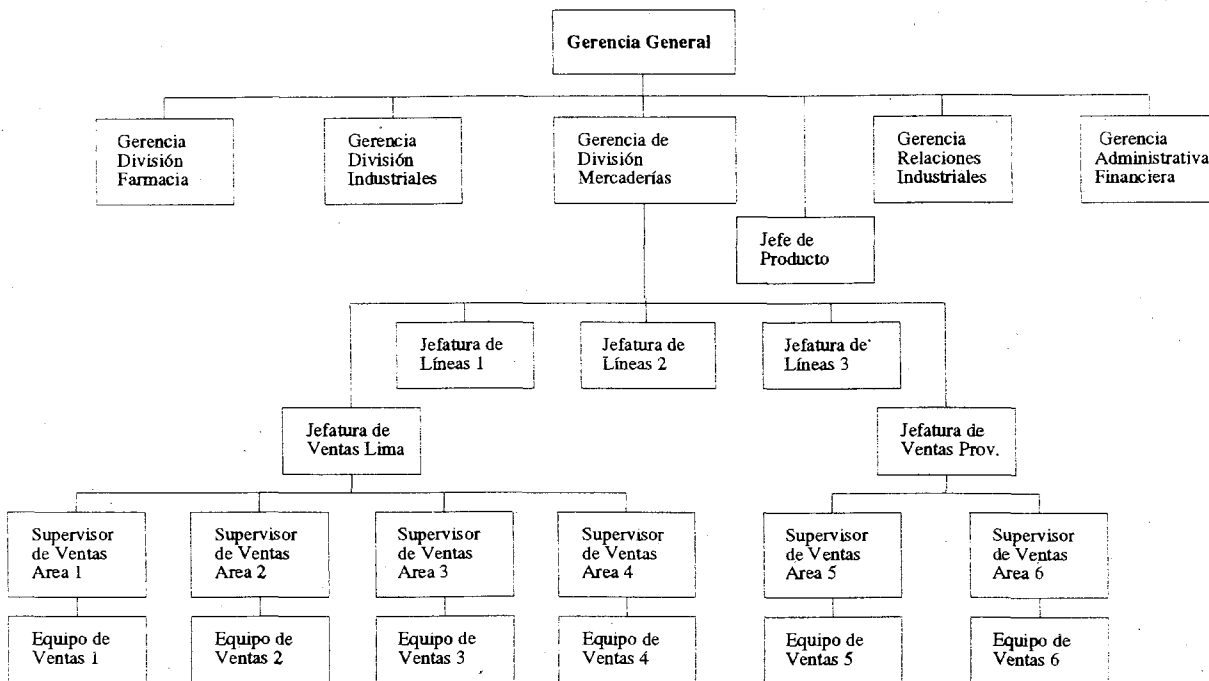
Gerencia General

Gerencia División Farmacia

Gerencia División Industriales

Gerencia de División Mercaderías

Gerencia Relaciones Industriales

Gerencia Administrativa Financiera

Jefe de Producto

Jefatura de Líneas 1

Jefatura de Líneas 2

Jefatura de Líneas 3

Jefatura de Ventas Lima

Jefatura de Ventas Prov.

Supervisor de Ventas Area 1

Supervisor de Ventas Area 2

Supervisor de Ventas Area 3

Supervisor de Ventas Area 4

Supervisor de Ventas Area 5

Supervisor de Ventas Area 6

Equipo de Ventas 1

Equipo de Ventas 2

Equipo de Ventas 3

Equipo de Ventas 4

Equipo de Ventas 5

Equipo de Ventas 6